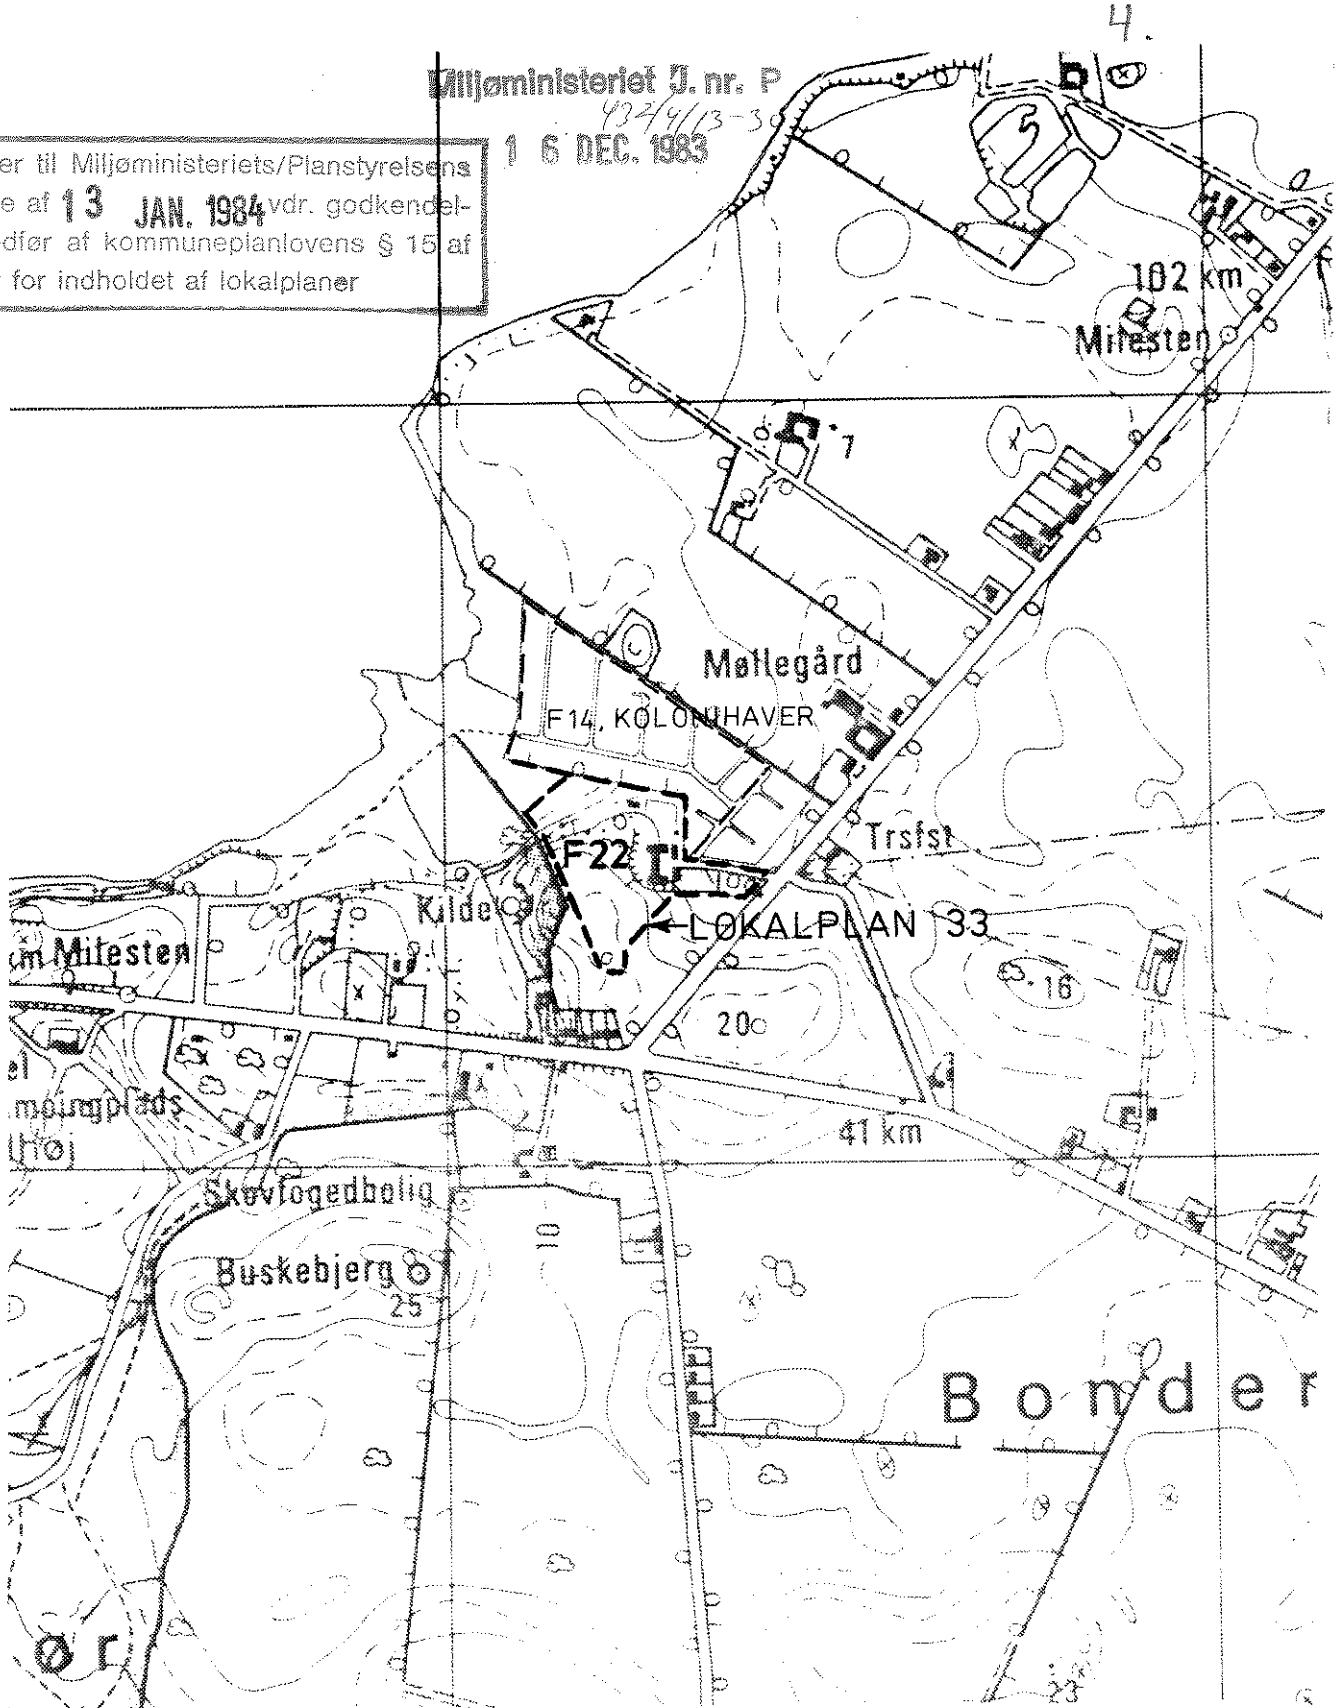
4.

Miljøministeriet J. nr. P
$4 2 4 / 4 / 1 3 - 3$
16 DEC. 1983

er til Miljøministeriets/Planstyrelsens
e af 13 JAN. 1984 vdr. godkendel-
dfør af kommuneplanlovens § 15 af
for indholdet af lokalplaner

102 km
Milesten
7
Møllegård
F14, KOLONIHAVER
Trsfst
F22
Kilde
LOKALPLAN 33
km Milesten
16
20
el
mølingplads
Høj
41 km
Skovfogedbolig
10
Buskebjerg
25
B o n d e r
ør
23